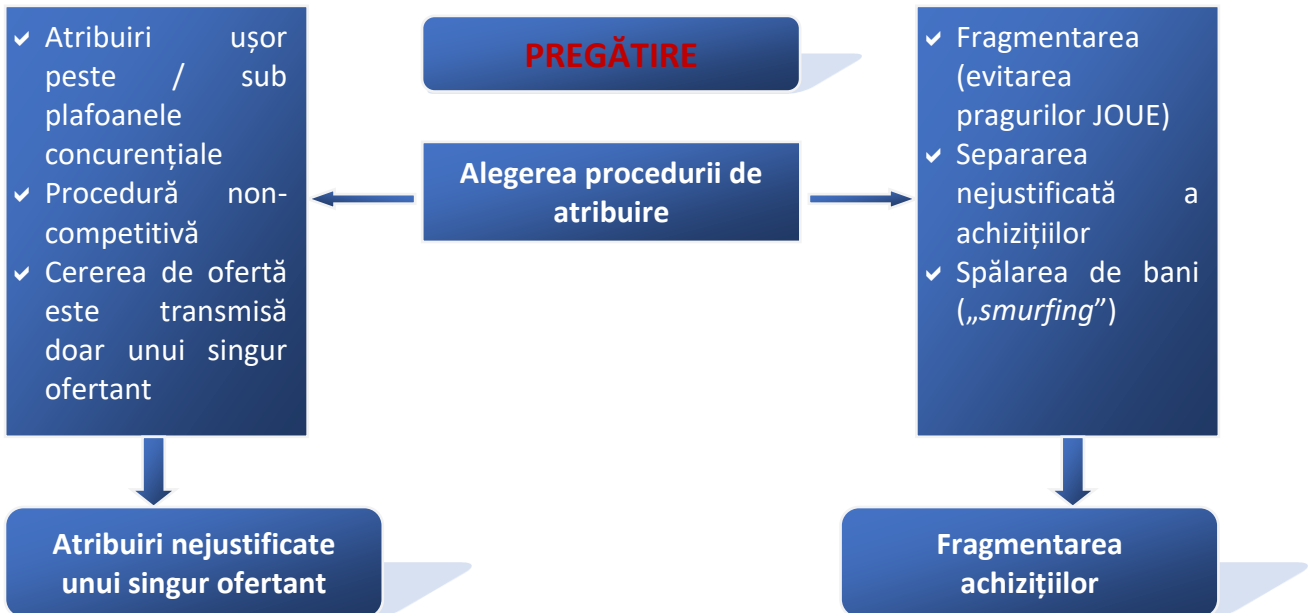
✔ Atribuiri ușor peste / sub plafoanele concurențiale
✔ Procedură non-competitivă
✔ Cererea de ofertă este transmisă doar unui singur ofertant

PREGĂTIRE

Alegerea procedurii de atribuire

✔ Fragmentarea (evitarea pragurilor JOUE)
✔ Separarea nejustificată a achizițiilor
✔ Spălarea de bani („*smurfing*”)

Atribuiri nejustificate unui singur ofertant

Fragmentarea achizițiilor